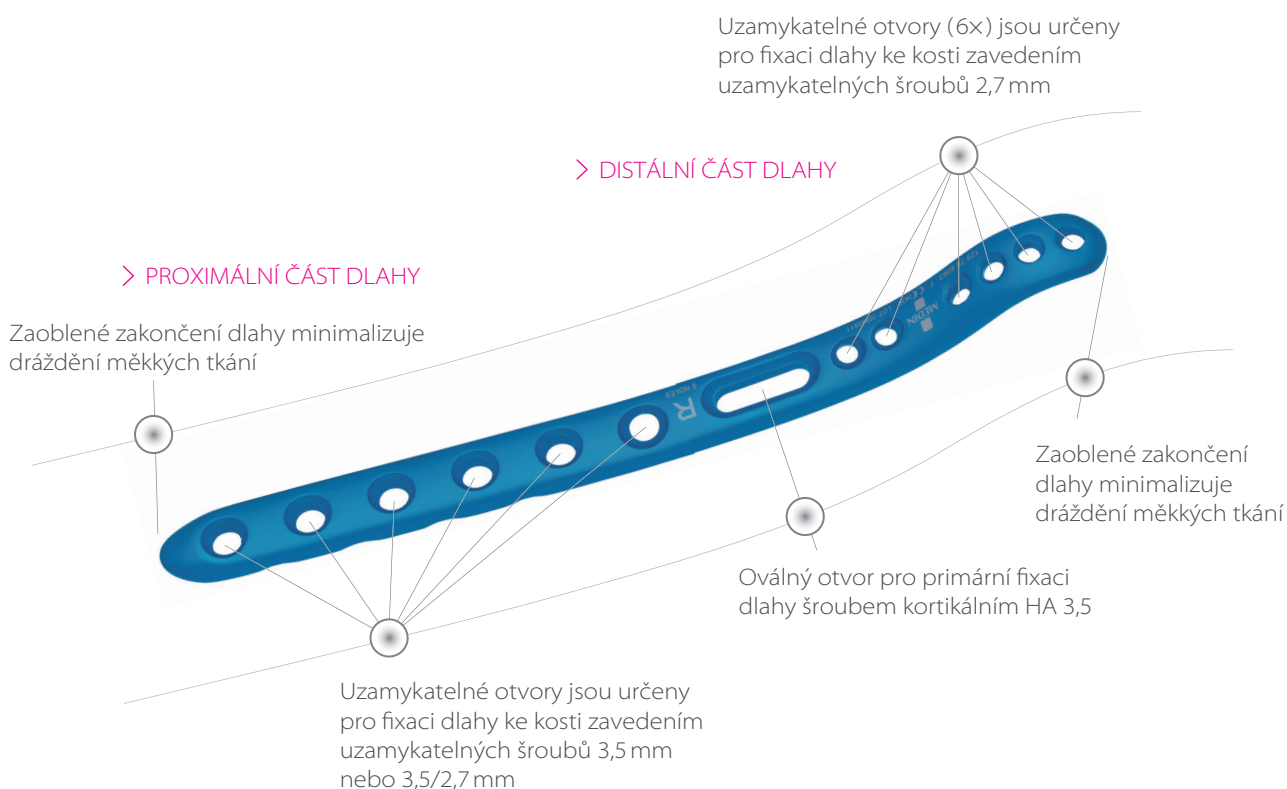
Uzamykatelné otvory (6×) jsou určeny pro fixaci dlahy ke kosti zavedením uzamykatelných šroubů 2,7 mm

> DISTÁLNÍ ČÁST DLAHY

> PROXIMÁLNÍ ČÁST DLAHY

Zaoblené zakončení dlahy minimalizuje dráždění měkkých tkání

R

MEDIN

Zaoblené zakončení dlahy minimalizuje dráždění měkkých tkání

Oválný otvor pro primární fixaci dlahy šroubem kortikálním HA 3,5

Uzamykatelné otvory jsou určeny pro fixaci dlahy ke kosti zavedením uzamykatelných šroubů 3,5 mm nebo 3,5/2,7 mm